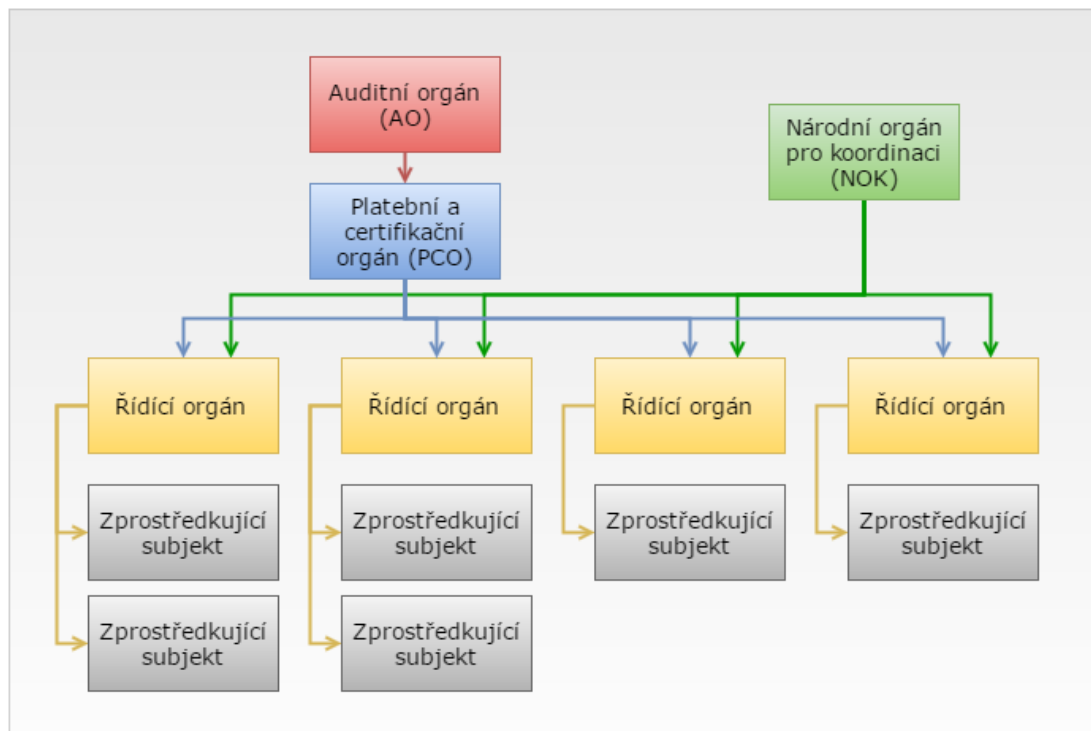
Auditní orgán (AO)

Národní orgán pro koordinaci (NOK)

Platební a certifikační orgán (PCO)

Řídící orgán

Řídící orgán

Řídící orgán

Řídící orgán

Zprostředkující subjekt

Zprostředkující subjekt

Zprostředkující subjekt

Zprostředkující subjekt

Zprostředkující subjekt

Zprostředkující subjekt